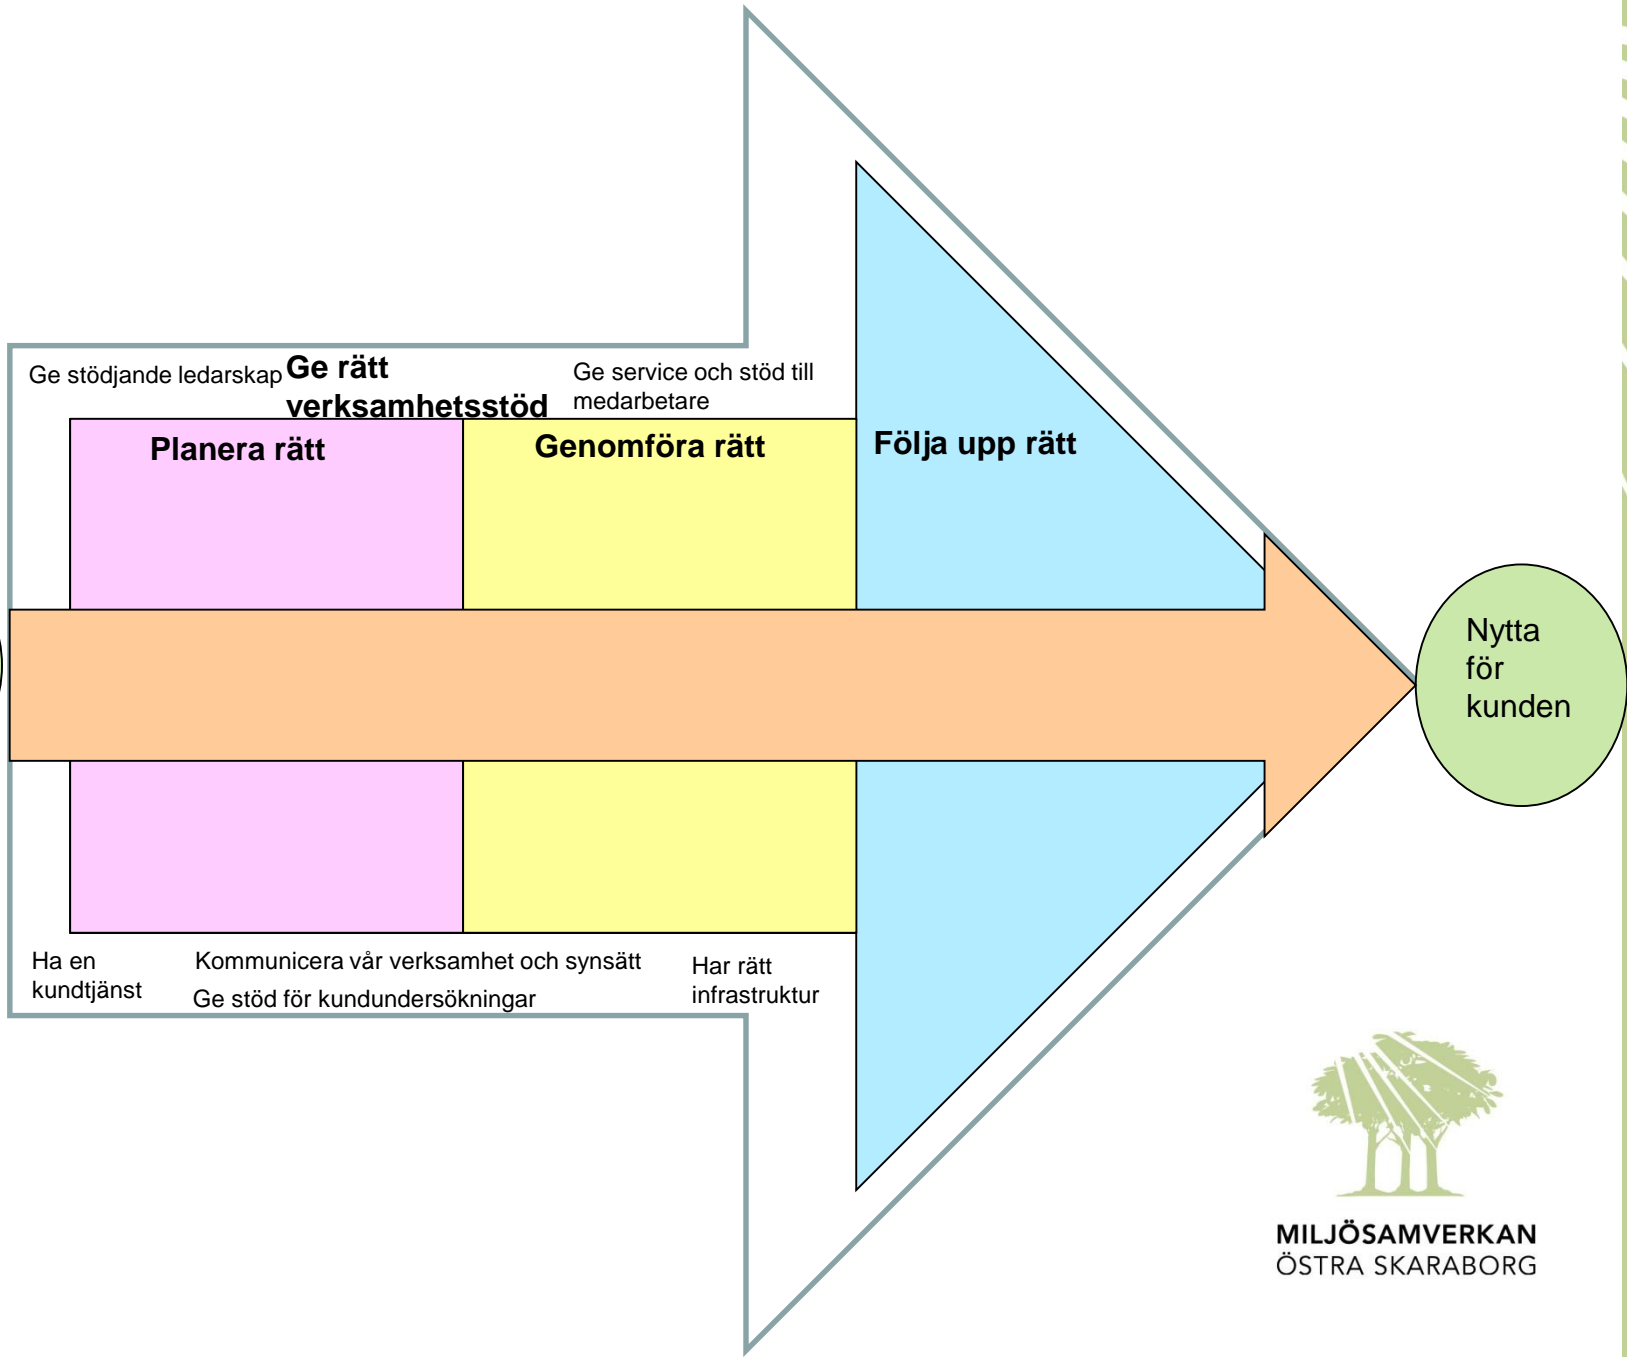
Ge stödjande ledarskap

Ge rätt verksamhetsstöd

Ge service och stöd till medarbetare

Planera rätt

Genomföra rätt

Följa upp rätt

Nytta för kunden

Ha en kundtjänst

Kommunicera vår verksamhet och synsätt

Ge stöd för kundundersökningar

Har rätt infrastruktur

MILJÖSAMVERKAN
ÖSTRA SKARABORG